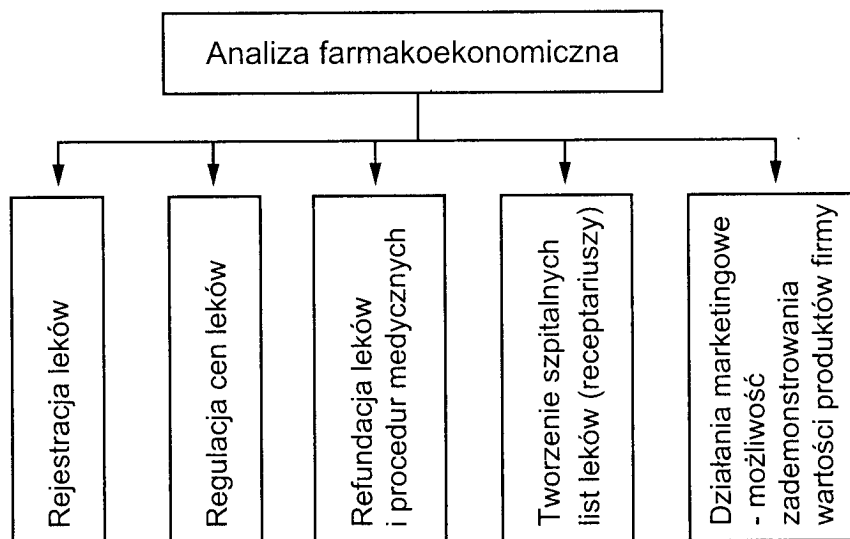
Analiza farmakoekonomiczna

Rejestracja leków

Regulacja cen leków

Refundacja leków i procedur medycznych

Tworzenie szpitalnych list leków (receptariuszy)

Działania marketingowe - możliwość zademonstrowania wartości produktów firmy